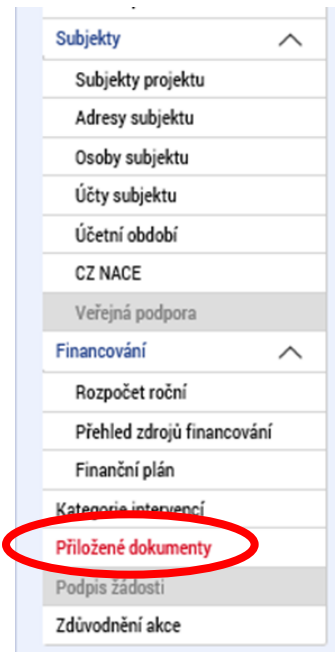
Subjekty
Subjekty projektu
Adresy subjektu
Osoby subjektu
Účty subjektu
Účetní období
CZ NACE
Veřejná podpora
Financování
Rozpočet roční
Přehled zdrojů financování
Finanční plán
Kategorie intervencí
Přiložené dokumenty
Podpis žádosti
Zdůvodnění akce